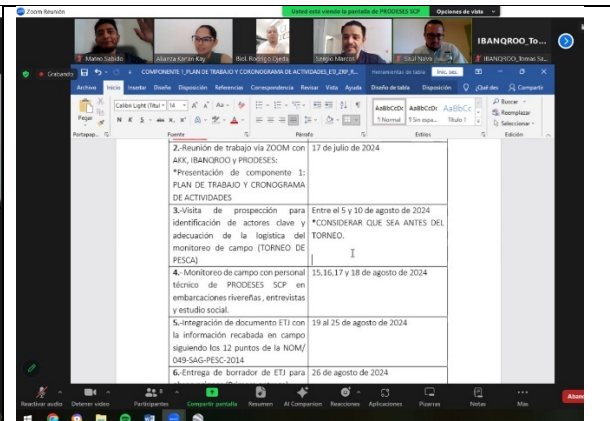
Zoom Reunión

Usted está viendo la pantalla de PRODESES SCP

Opciones de vista

Mario Sabido

Alianza Kanan Kay

Biol. Rodrigo Ojeda

Sergio Marcos

Saúl Nava

IBANQROO_To...

IBANQROO_Tomas Sa...

Grabando

COMPONENTE 1_PLAN DE TRABAJO Y CORONOGRAMA DE ACTIVIDADES_ETJ_ZRP_R...

Herramientas de tabla

Inic. ses.

Archivo Inicio Insertar Diseño Disposición Referencias Correspondencia Revisar Vista Ayuda Diseño de tabla Disposición ¿Qué des

Compartir

Pegar

Calibri Light (Títul 14

N K S

AaBbCcDc ¶ Normal

AaBbCcDc ¶ Sin espa...

AaBbCc Título 1

Buscar

Reemplazar

Seleccionar

Portapap...

Fuente

Párrafo

Estilos

Edición

| 2.-Reunión de trabajo vía ZOOM con AKK, IBANQROO y PRODESES: *Presentación de componente 1: PLAN DE TRABAJO Y CRONOGRAMA DE ACTIVIDADES | 17 de julio de 2024 |
|---|---|
| 3.-Visita de prospección para identificación de actores clave y adecuación de la logística del monitoreo de campo (TORNEO DE PESCA) | Entre el 5 y 10 de agosto de 2024 *CONSIDERAR QUE SEA ANTES DEL TORNEO. |
| 4.- Monitoreo de campo con personal técnico de PRODESES SCP en embarcaciones ribereñas, entrevistas y estudio social. | 15,16,17 y 18 de agosto de 2024 |
| 5.-Integración de documento ETJ con la información recabada en campo siguiendo los 12 puntos de la NOM/049-SAG-PESC-2014 | 19 al 25 de agosto de 2024 |
| 6.-Entrega de borrador de ETJ para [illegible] | 26 de agosto de 2024 |

Reactivar audio

Detener video

Participantes

Compartir pantalla

Resumen

AI Companion

Reacciones

Aplicaciones

Pizarras

Notas

Más

Aban